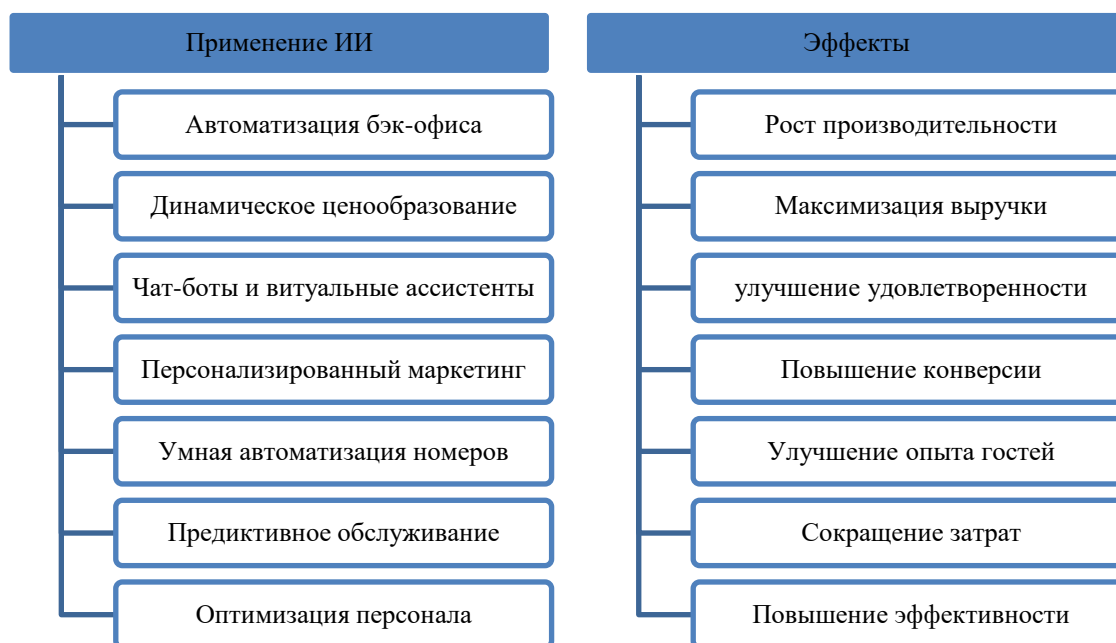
Применение ИИ

Автоматизация бэк-офиса

Динамическое ценообразование

Чат-боты и витуальные ассистенты

Персонализированный маркетинг

Умная автоматизация номеров

Предиктивное обслуживание

Оптимизация персонала

Эффекты

Рост производительности

Максимизация выручки

улучшение удовлетворенности

Повышение конверсии

Улучшение опыта гостей

Сокращение затрат

Повышение эффективности